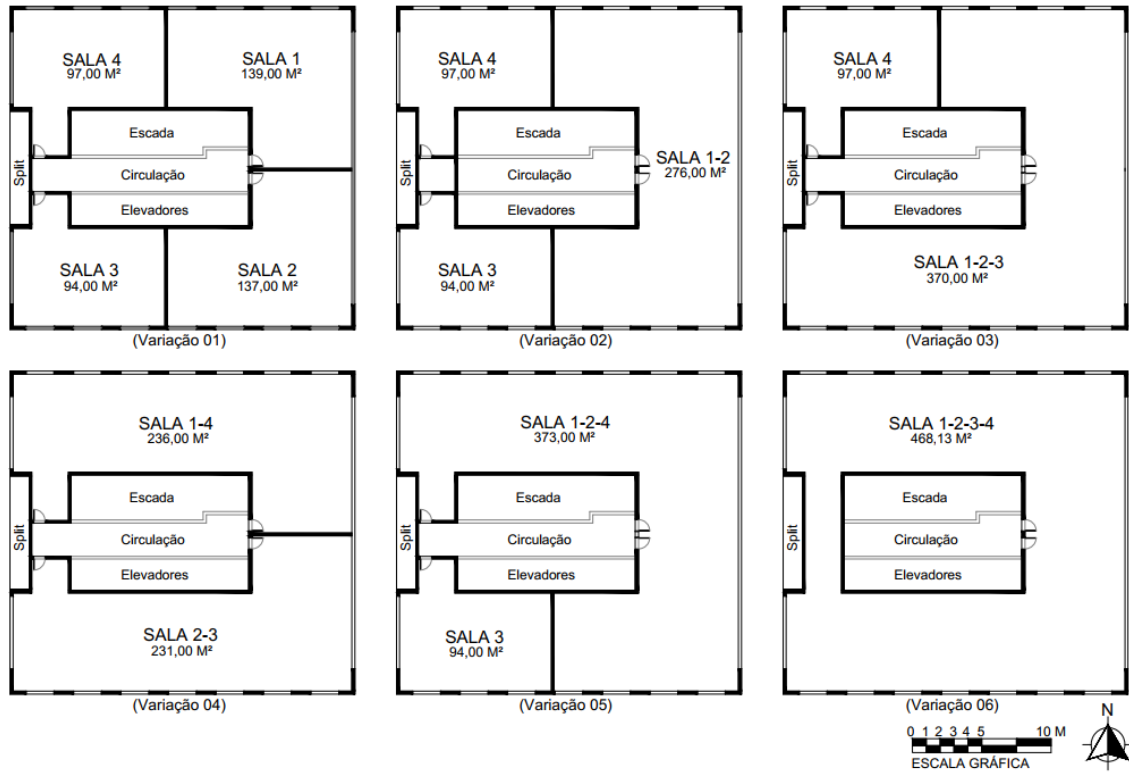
SALA 4
97,00 M²

SALA 1
139,00 M²

Split

Escada

Circulação

Elevadores

SALA 3
94,00 M²

SALA 2
137,00 M²

(Variação 01)

SALA 4
97,00 M²

Split

Escada

Circulação

Elevadores

SALA 1-2
276,00 M²

SALA 3
94,00 M²

(Variação 02)

SALA 4
97,00 M²

Split

Escada

Circulação

Elevadores

SALA 1-2-3
370,00 M²

(Variação 03)

SALA 1-4
236,00 M²

Split

Escada

Circulação

Elevadores

SALA 2-3
231,00 M²

(Variação 04)

SALA 1-2-4
373,00 M²

Split

Escada

Circulação

Elevadores

SALA 3
94,00 M²

(Variação 05)

SALA 1-2-3-4
468,13 M²

Split

Escada

Circulação

Elevadores

(Variação 06)

0 1 2 3 4 5 10 M
ESCALA GRÁFICA

N